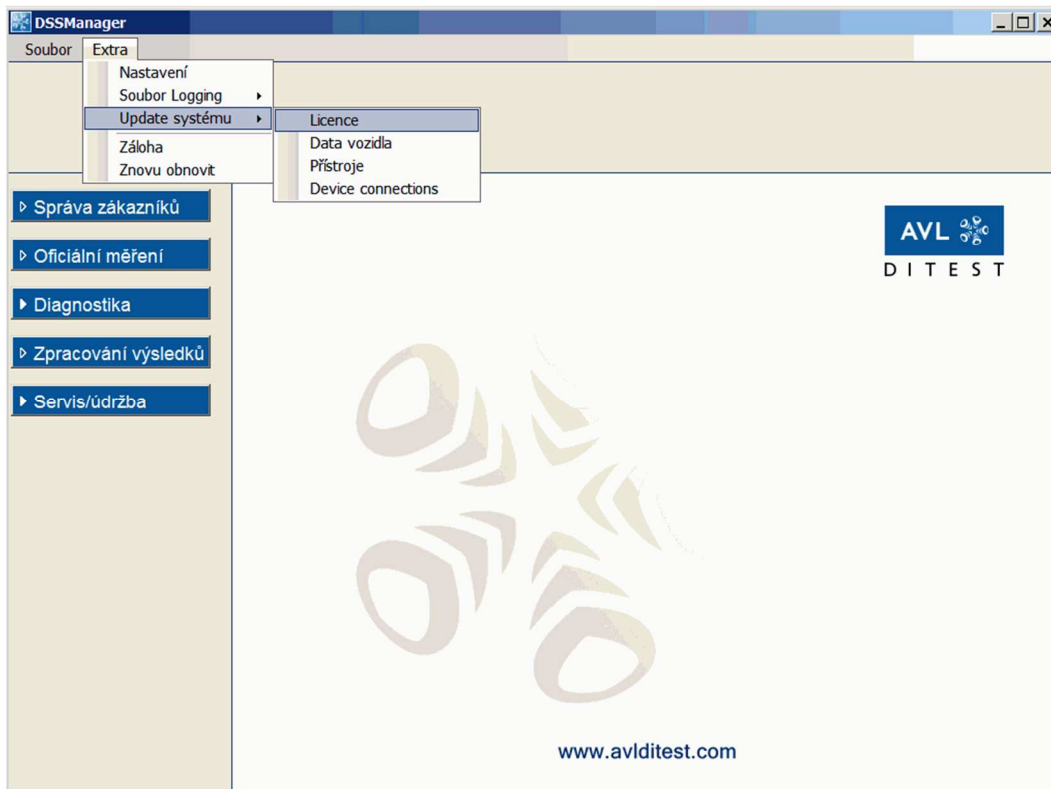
DSSManager

Soubor Extra

Nastavení
Soubor Logging
Update systému
Záloha
Znovu obnovit

Licence
Data vozidla
Přístroje
Device connections

Správa zákazníků
Oficiální měření
Diagnostika
Zpracování výsledků
Servis/údržba

AVL
DITEST

www.avlditest.com